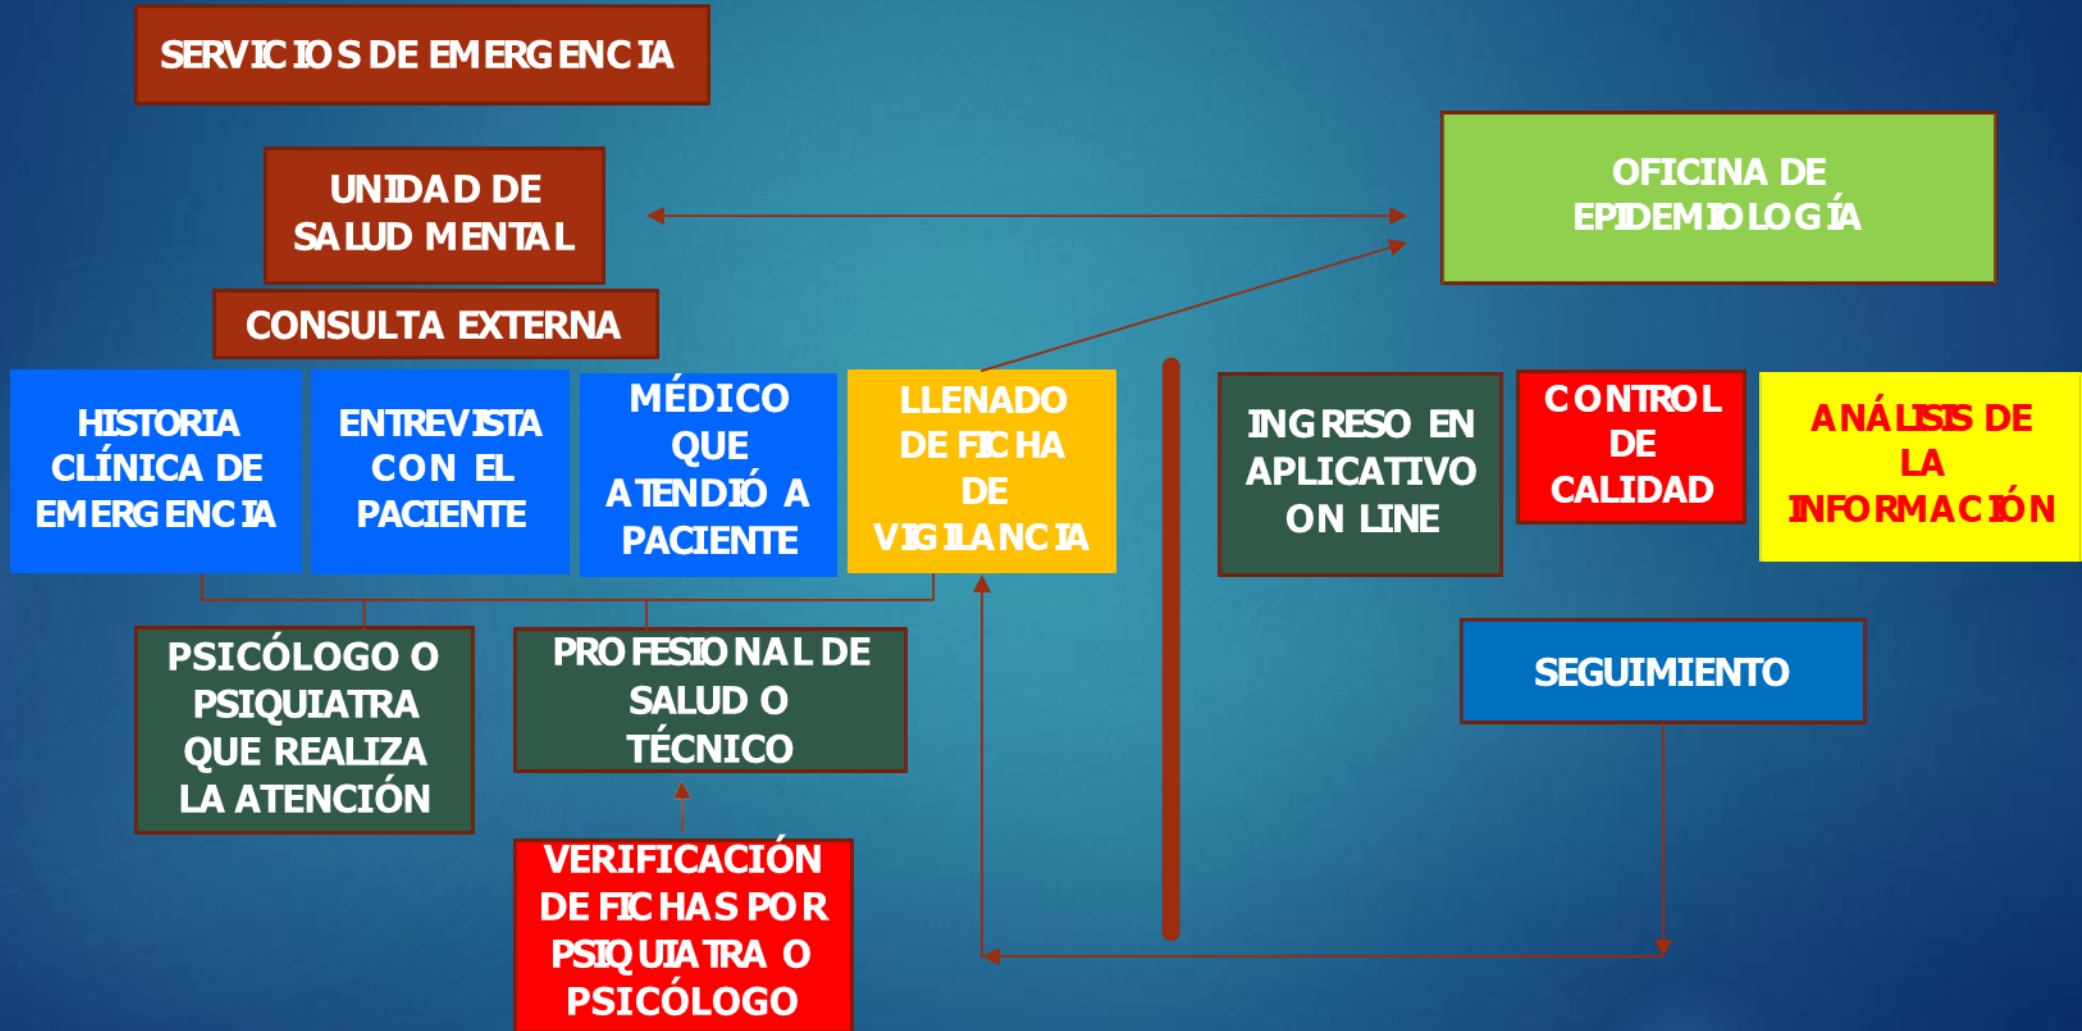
SERVICIOS DE EMERGENCIA

UNIDAD DE SALUD MENTAL

OFICINA DE EPIDEMIOLOGÍA

CONSULTA EXTERNA

HISTORIA CLÍNICA DE EMERGENCIA

ENTREVISTA CON EL PACIENTE

MÉDICO QUE ATENDIÓ A PACIENTE

LLENADO DE FICHA DE VIGILANCIA

INGRESO EN APLICATIVO ON LINE

CONTROL DE CALIDAD

ANÁLISIS DE LA INFORMACIÓN

PSICÓLOGO O PSIQUIATRA QUE REALIZA LA ATENCIÓN

PROFESIONAL DE SALUD O TÉCNICO

SEGUIMIENTO

VERIFICACIÓN DE FICHAS POR PSIQUIATRA O PSICÓLOGO